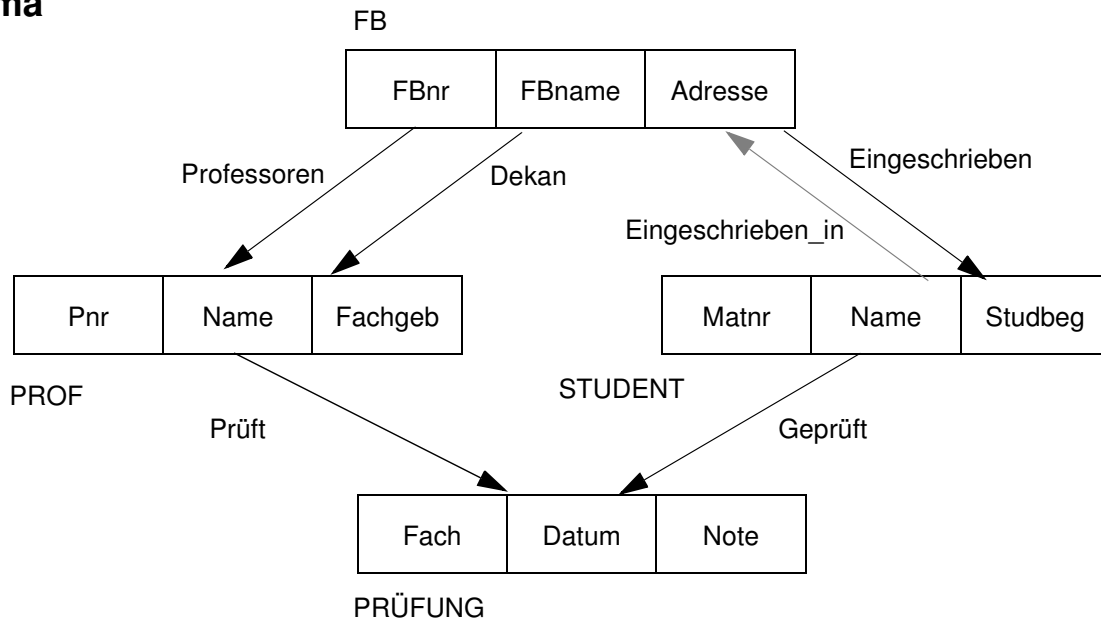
ma

FB

| FBnr | FBname | Adresse |
|---|---|---|

Professoren

Dekan

Eingeschrieben

Eingeschrieben_in

| Pnr | Name | Fachgeb |
|---|---|---|

PROF

| Matnr | Name | Studbeg |
|---|---|---|

STUDENT

Prüft

Geprüft

| Fach | Datum | Note |
|---|---|---|

PRÜFUNG